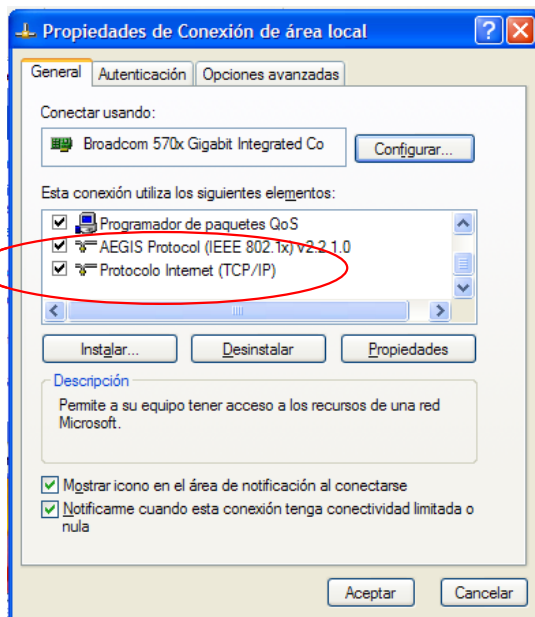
Propiedades de Conexión de área local

General | Autenticación | Opciones avanzadas

Conectar usando:

Broadcom 570x Gigabit Integrated Co

Configurar...

Esta conexión utiliza los siguientes elementos:

Programador de paquetes QoS
AEGIS Protocol (IEEE 802.1x) v2.2.1.0
Protocolo Internet (TCP/IP)

Instalar... | Desinstalar | Propiedades

Descripción

Permite a su equipo tener acceso a los recursos de una red Microsoft.

Mostrar icono en el área de notificación al conectarse

Notificarme cuando esta conexión tenga conectividad limitada o nula

Aceptar | Cancelar